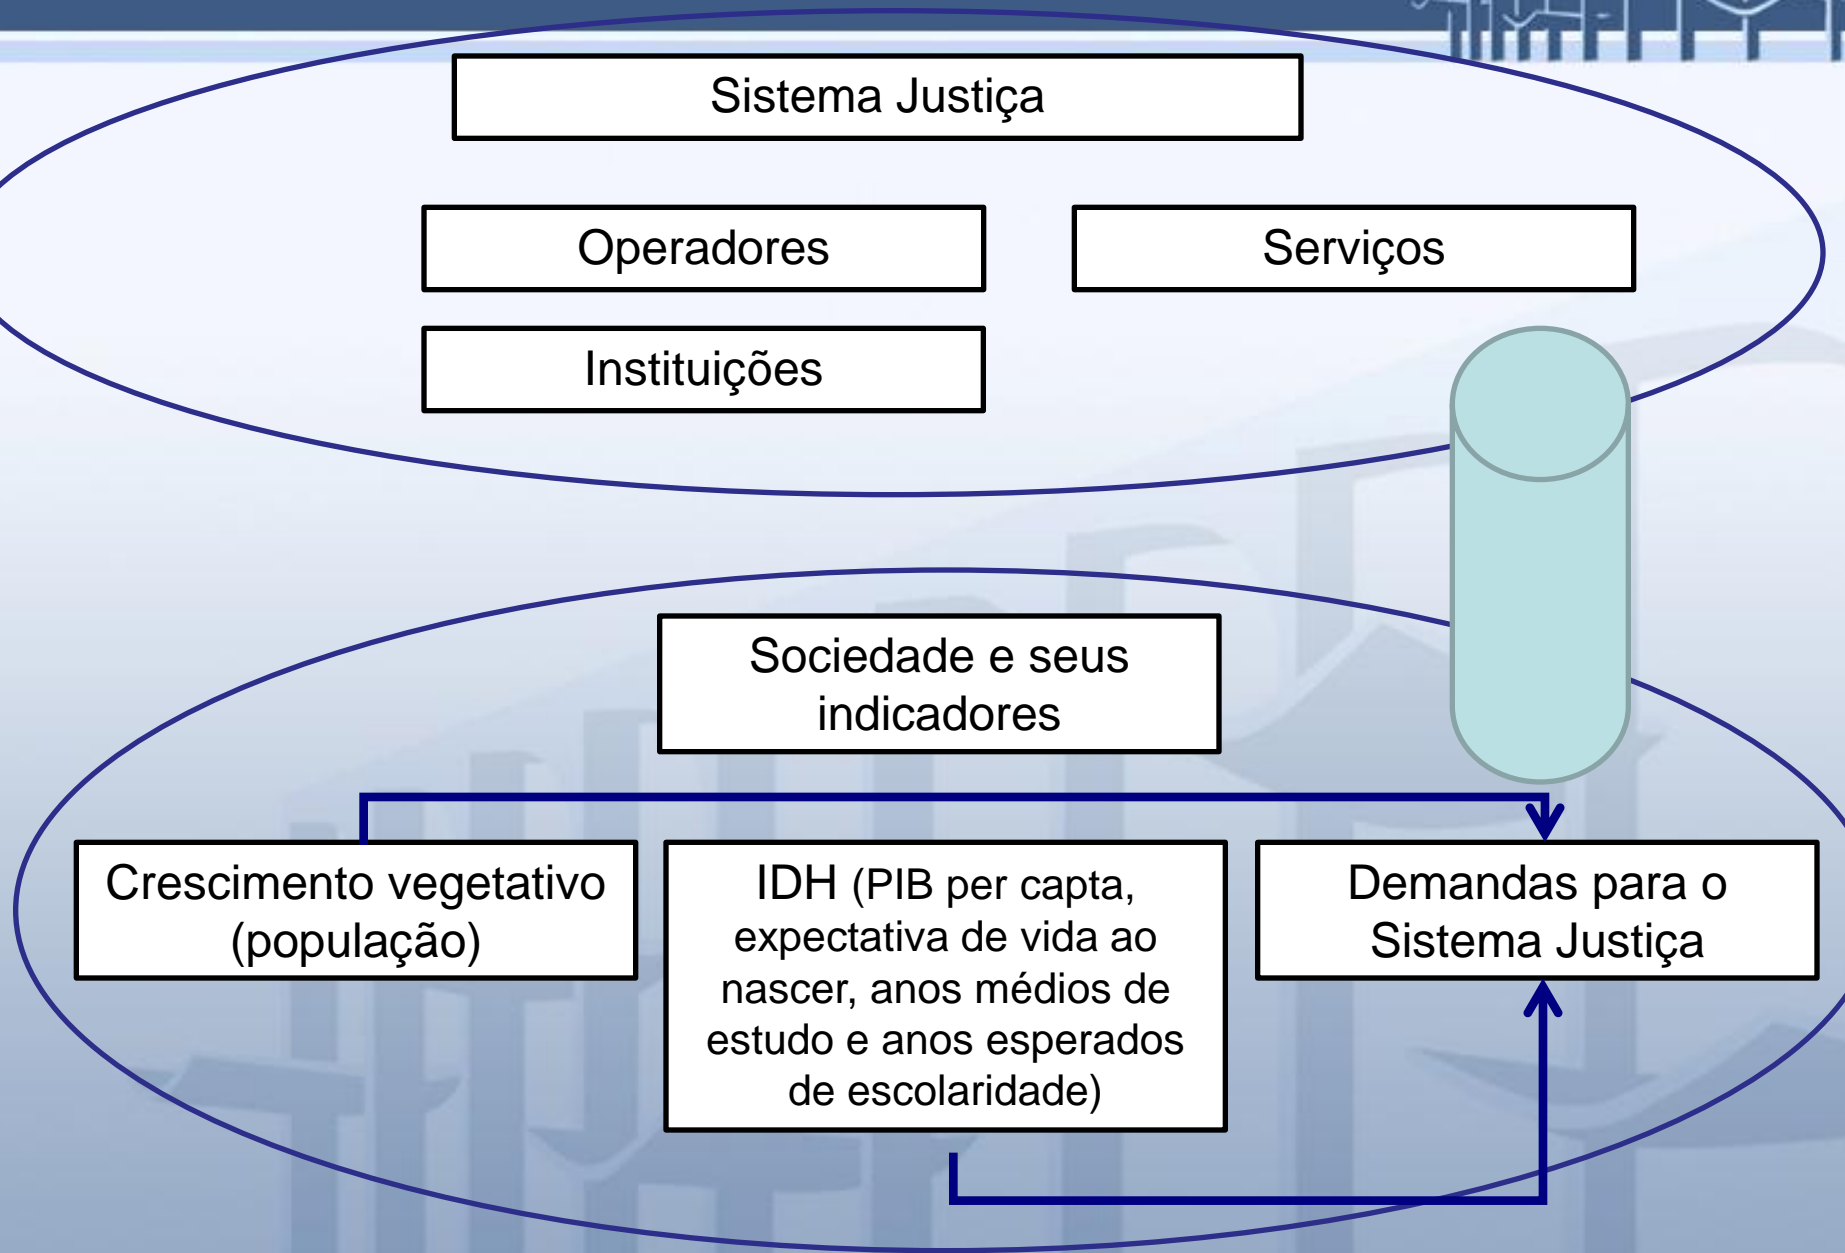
Sistema Justiça

Operadores

Serviços

Instituições

Sociedade e seus indicadores

Crescimento vegetativo (população)

IDH (PIB per capta, expectativa de vida ao nascer, anos médios de estudo e anos esperados de escolaridade)

Demandas para o Sistema Justiça